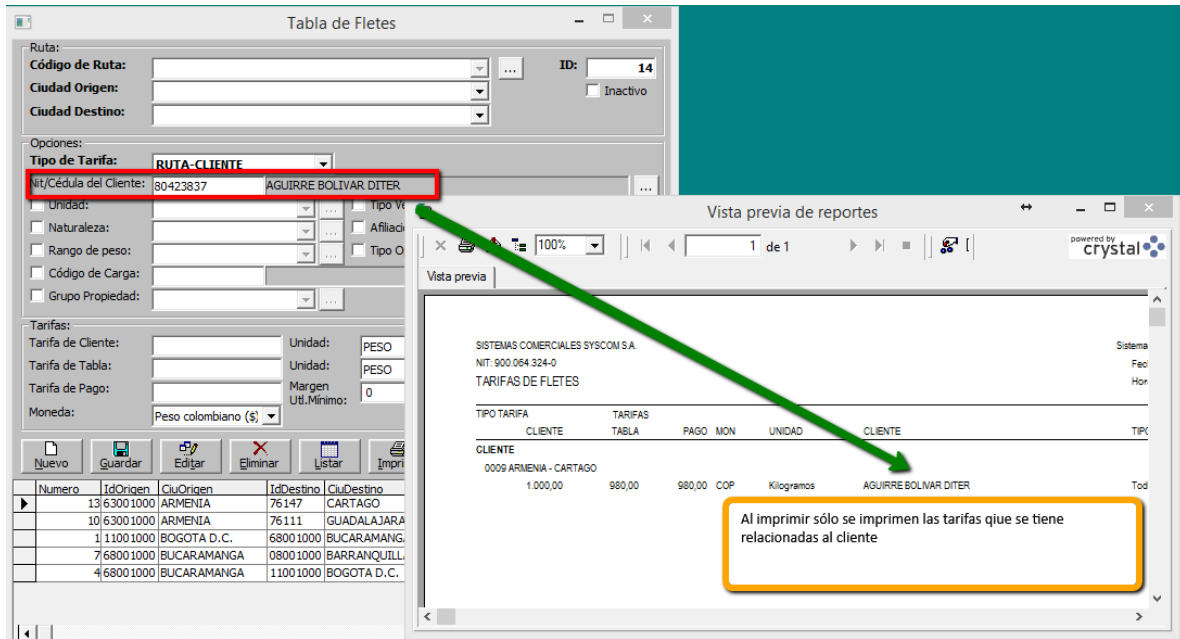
Tabla de Fletes

Ruta:
Código de Ruta:
ID: 14
Ciudad Origen:
Inactivo
Ciudad Destino:

Opciones:
Tipo de Tarifa: RUTA-CLIENTE
Nit/Cédula del Cliente: 80423837 AGUIRRE BOLIVAR DITER
Unidad:
Tipo Ve
Naturaleza:
Afiliaci
Rango de peso:
Tipo O
Código de Carga:
Grupo Propiedad:

Tarifas:
Tarifa de Cliente:
Unidad: PESO
Tarifa de Tabla:
Unidad: PESO
Tarifa de Pago:
Margen Utl.Mínimo: 0
Moneda: Peso colombiano ($)

Nuevo Guardar Editar Eliminar Listar Impri

| Numero | IdOrigen | CiuOrigen | IdDestino | CiuDestino |
|---|---|---|---|---|
| 13 | 63001000 | ARMENIA | 76147 | CARTAGO |
| 10 | 63001000 | ARMENIA | 76111 | GUADALAJARA |
| 1 | 11001000 | BOGOTA D.C. | 68001000 | BUCARAMANGA |
| 7 | 68001000 | BUCARAMANGA | 08001000 | BARRANQUILLA |
| 4 | 68001000 | BUCARAMANGA | 11001000 | BOGOTA D.C. |

Vista previa de reportes

100% 1 de 1

powered by crystal

Vista previa

SISTEMAS COMERCIALES SYSCOM S.A.
NIT: 900.064.324-0
TARIFAS DE FLETES
Sistema
Fec
Hor

| TIPO TARIFA | TARIFAS | | | | | | |
|---|---|---|---|---|---|---|---|
| CLIENTE | TABLA | PAGO | MON | UNIDAD | CLIENTE | TIPO |
| CLIENTE | | | | | | |
| 0009 ARMENIA - CARTAGO | | | | | | |
| 1.000,00 | 980,00 | 980,00 | COP | Kilogramos | AGUIRRE BOLIVAR DITER | Tod |

Al imprimir sólo se imprimen las tarifas qiue se tiene relacionadas al cliente